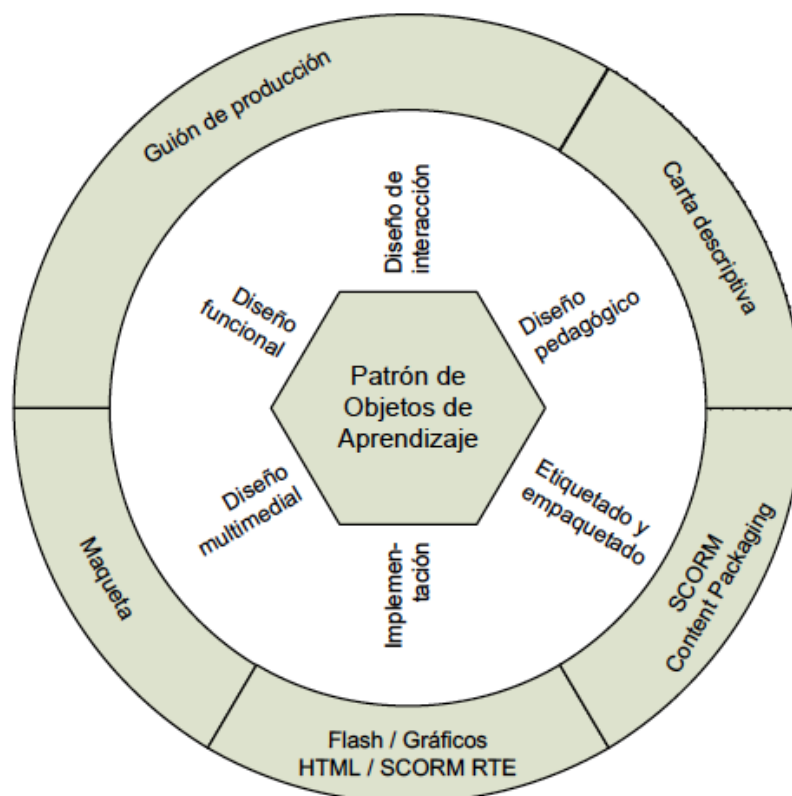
Guión de producción

Carta descriptiva

SCORM Content Packaging

Flash / Gráficos HTML / SCORM RTE

Maqueta

Diseño de interacción

Diseño pedagógico

Etiquetado y empaquetado

Implementación

Diseño multimedial

Diseño funcional

Patrón de Objetos de Aprendizaje